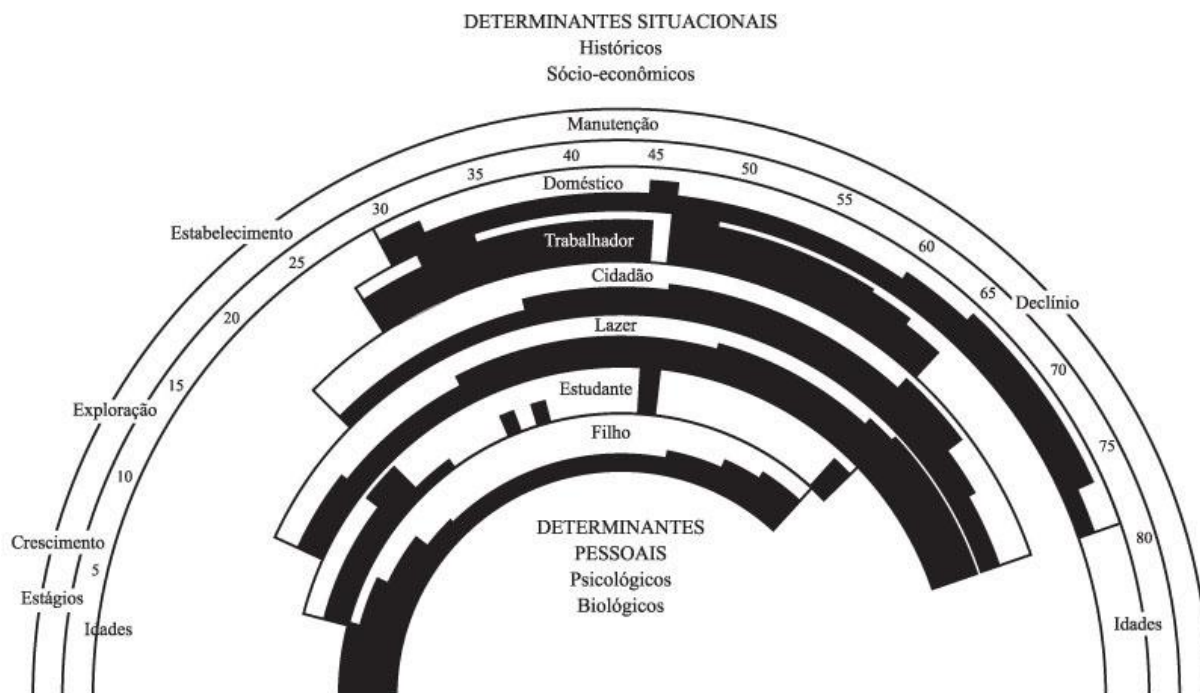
DETERMINANTES SITUACIONAIS
Históricos
Sócio-econômicos

Manutenção

40 45

35 50

Doméstico

30 55

Estabelecimento

Trabalhador

25 60

Cidadão

65 Declínio

20

Lazer

15 70

Exploração

Estudante

Filho

10 75

DETERMINANTES
PESSOAIS
Psicológicos
Biológicos

Crescimento

80

5

Estágios

Idades

Idades